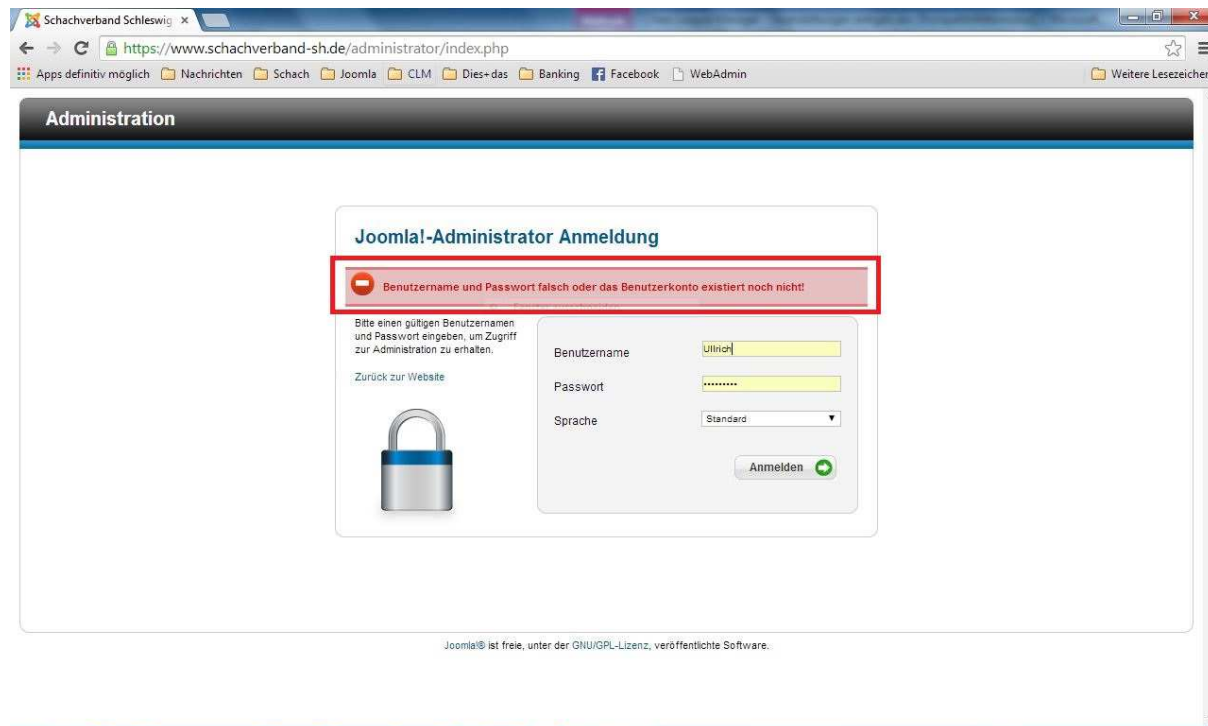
Schachverband Schleswig ×

https://www.schachverband-sh.de/administrator/index.php

Apps definitiv möglich  Nachrichten  Schach  Joomla  CLM  Dies+das  Banking  Facebook  WebAdmin  Weitere Lesezeichen

Administration

Joomla!-Administrator Anmeldung

Benutzername und Passwort falsch oder das Benutzerkonto existiert noch nicht!

Bitte einen gültigen Benutzernamen und Passwort eingeben, um Zugriff zur Administration zu erhalten.

Zurück zur Website

Benutzername Ullrich

Passwort ••••••••••

Sprache Standard

Anmelden

Joomla!® ist freie, unter der GNU/GPL-Lizenz, veröffentlichte Software.